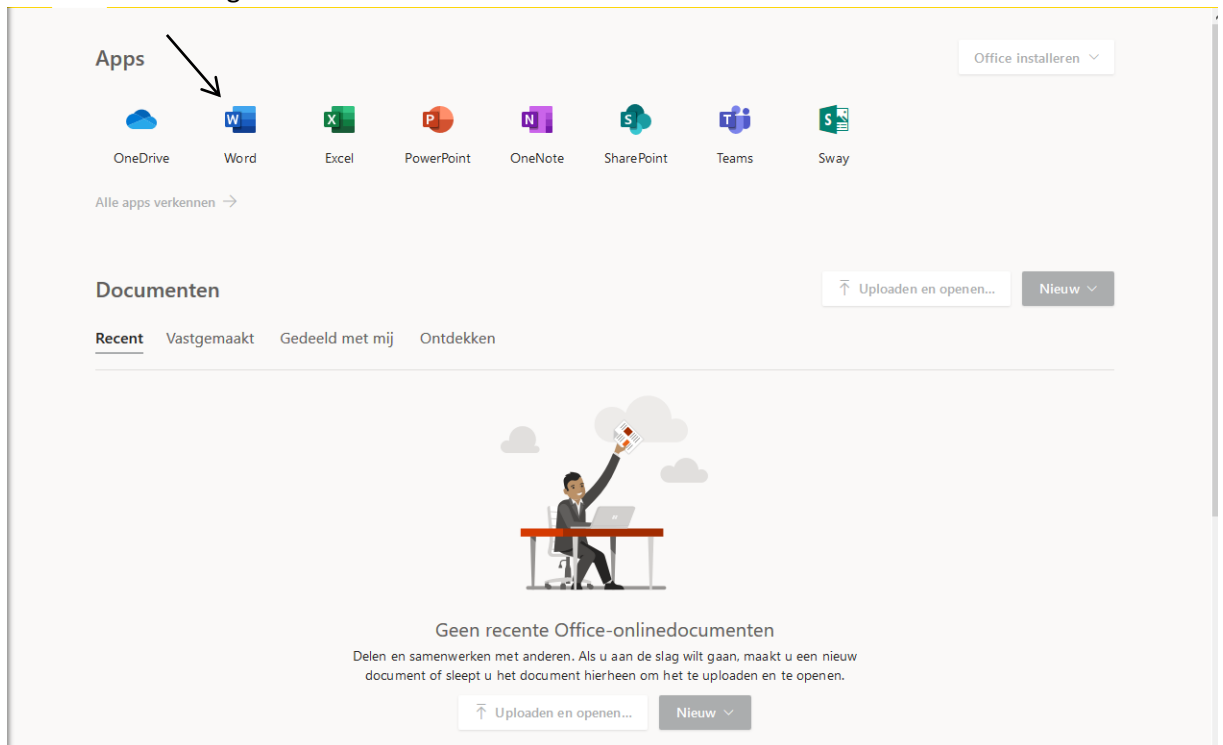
Apps

Office installeren

OneDrive Word Excel PowerPoint OneNote SharePoint Teams Sway

Alle apps verkennen →

Documenten

Uploaden en openen... Nieuw

Recent Vastgemaakt Gedeeld met mij Ontdekken

Geen recente Office-onlinedocumenten

Delen en samenwerken met anderen. Als u aan de slag wilt gaan, maakt u een nieuw document of sleept u het document hierheen om het te uploaden en te openen.

Uploaden en openen... Nieuw